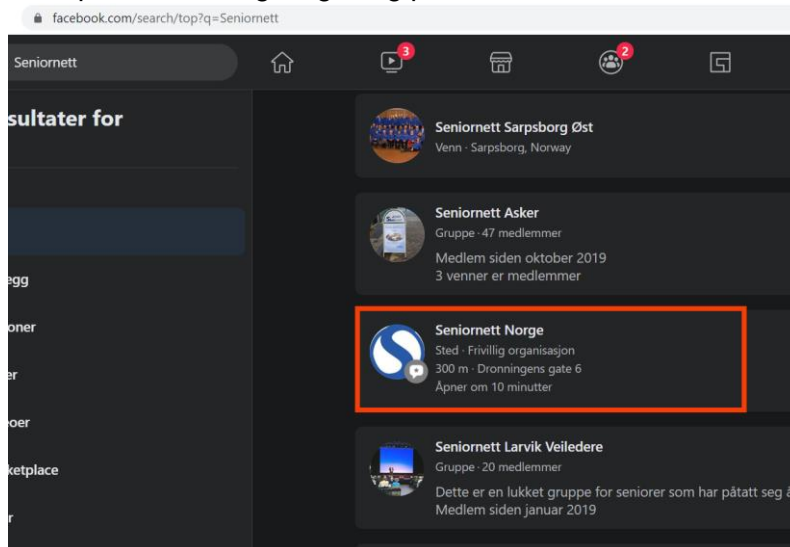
facebook.com/search/top?q=Seniornett

Seniornett

3

2

sultater for

egg

oner

er

oer

ketplace

r

Seniornett Sarpsborg Øst
Venn · Sarpsborg, Norway

Seniornett Asker
Gruppe · 47 medlemmer
Medlem siden oktober 2019
3 venner er medlemmer

Seniornett Norge
Sted · Frivillig organisasjon
300 m · Dronningens gate 6
Åpner om 10 minutter

Seniornett Larvik Veiledere
Gruppe · 20 medlemmer
Dette er en lukket gruppe for seniorer som har påtatt seg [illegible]
Medlem siden januar 2019